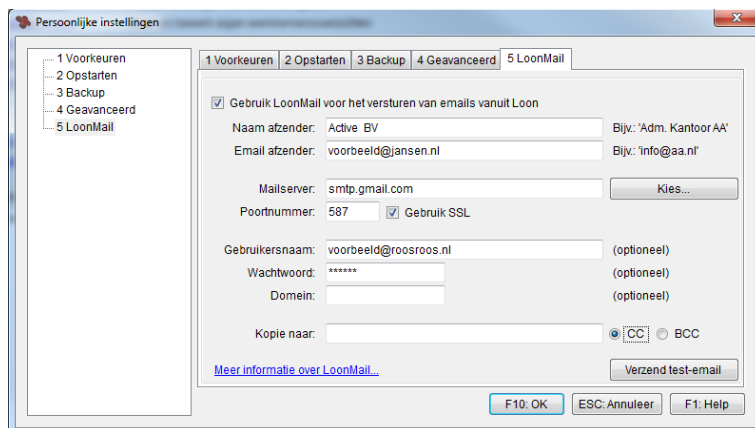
Persoonlijke instellingen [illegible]

1 Voorkeuren
2 Opstarten
3 Backup
4 Geavanceerd
5 LoonMail

1 Voorkeuren | 2 Opstarten | 3 Backup | 4 Geavanceerd | 5 LoonMail

Gebruik LoonMail voor het versturen van emails vanuit Loon

Naam afzender: Active BV Bijv.: 'Adm. Kantoor AA'
Email afzender: voorbeeld@jansen.nl Bijv.: 'info@aa.nl'

Mailserver: smtp.gmail.com Kies...
Poortnummer: 587 Gebruik SSL

Gebruikersnaam: voorbeeld@roosroos.nl (optioneel)
Wachtwoord: ****** (optioneel)
Domein: (optioneel)

Kopie naar: CC BCC

Meer informatie over LoonMail... Verzend test-email

F10: OK ESC: Annuleer F1: Help